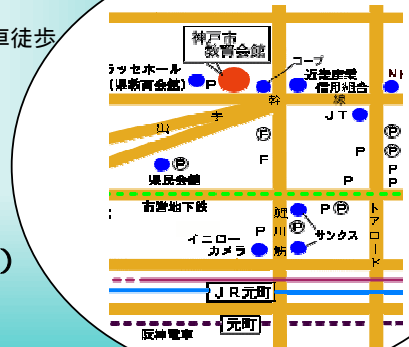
車徒歩

)

神戸市
教育会館

ラッセホール
(県商工会館)

P

コープ

近畿労働
信用組合

NH

幹

線

山

手

JT

P

P

P

P

F

P

県民会館

P

P

市営地下鉄

P

P

鯉

川

筋

トアロード

イエロー
カメラ

P

サンクス

JR元町

元町

阪神電車